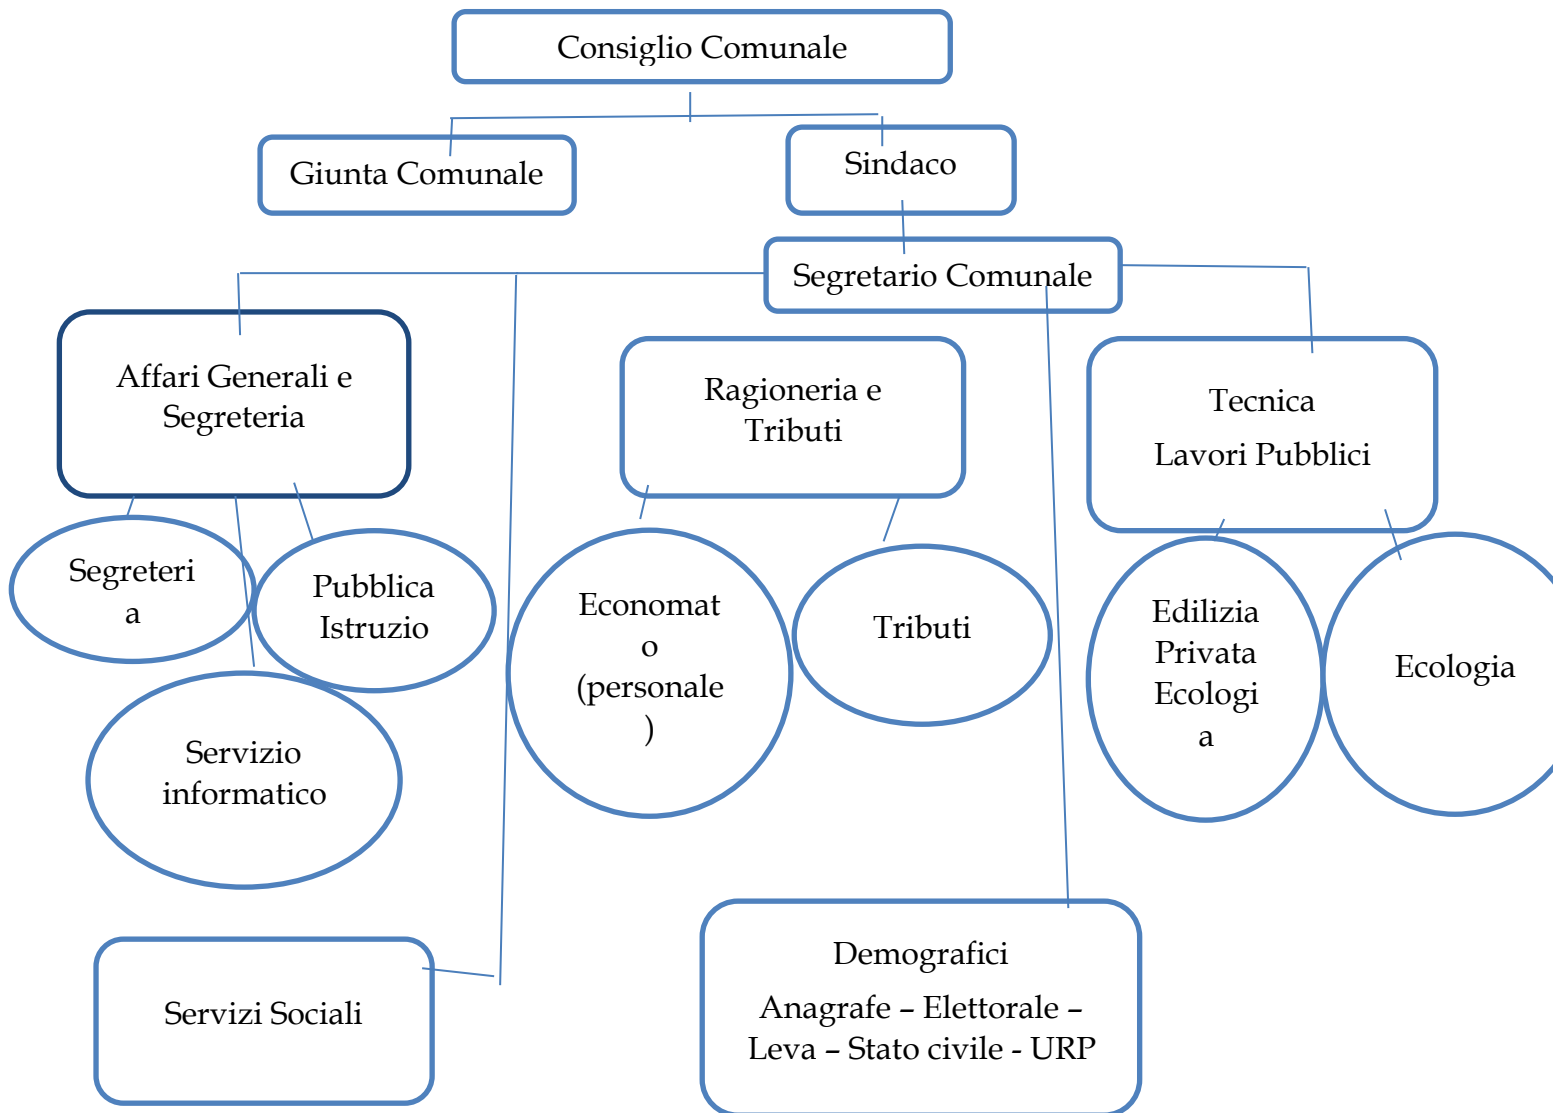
Consiglio Comunale

Giunta Comunale

Sindaco

Segretario Comunale

Affari Generali e Segreteria

Ragioneria e Tributi

Tecnica
Lavori Pubblici

Segreteria

Pubblica Istruzio

Servizio informatico

Economato (personale)

Tributi

Edilizia Privata Ecologia

Ecologia

Servizi Sociali

Demografici
Anagrafe – Elettorale – Leva – Stato civile - URP